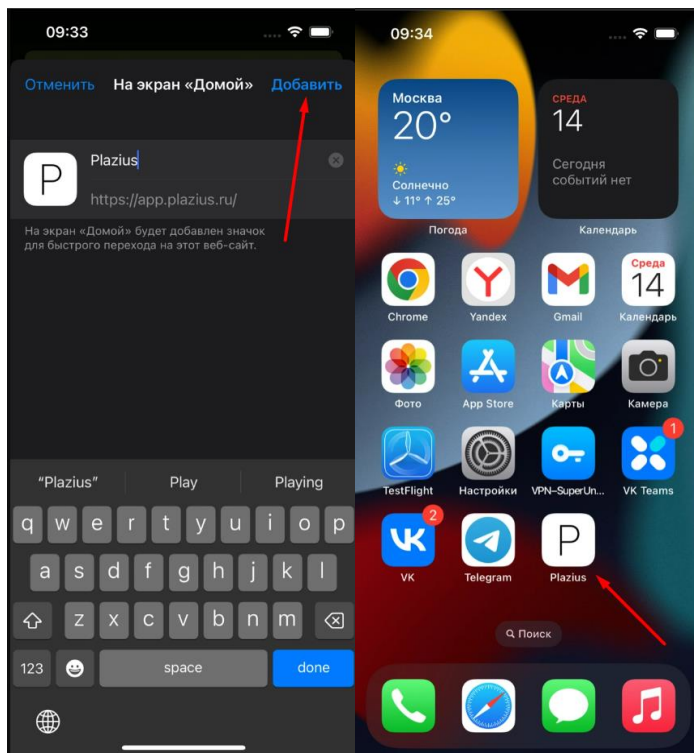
09:33

Отменить На экран «Домой» Добавить

P

Plazius

https://app.plazius.ru/

На экран «Домой» будет добавлен значок для быстрого перехода на этот веб-сайт.

"Plazius" Play Playing

q w e r t y u i o p
a s d f g h j k l
z x c v b n m
123 space done

09:34

Москва
20°
Солнечно
↓ 11° ↑ 25°
Погода

СРЕДА
14
Сегодня событий нет
Календарь

Chrome
Yandex
Gmail
Среда 14
Календарь
Фото
App Store
Карты
Камера
TestFlight
Настройки
VPN–SuperUn...
1
VK Teams
2
VK
Telegram
P
Plazius

Поиск